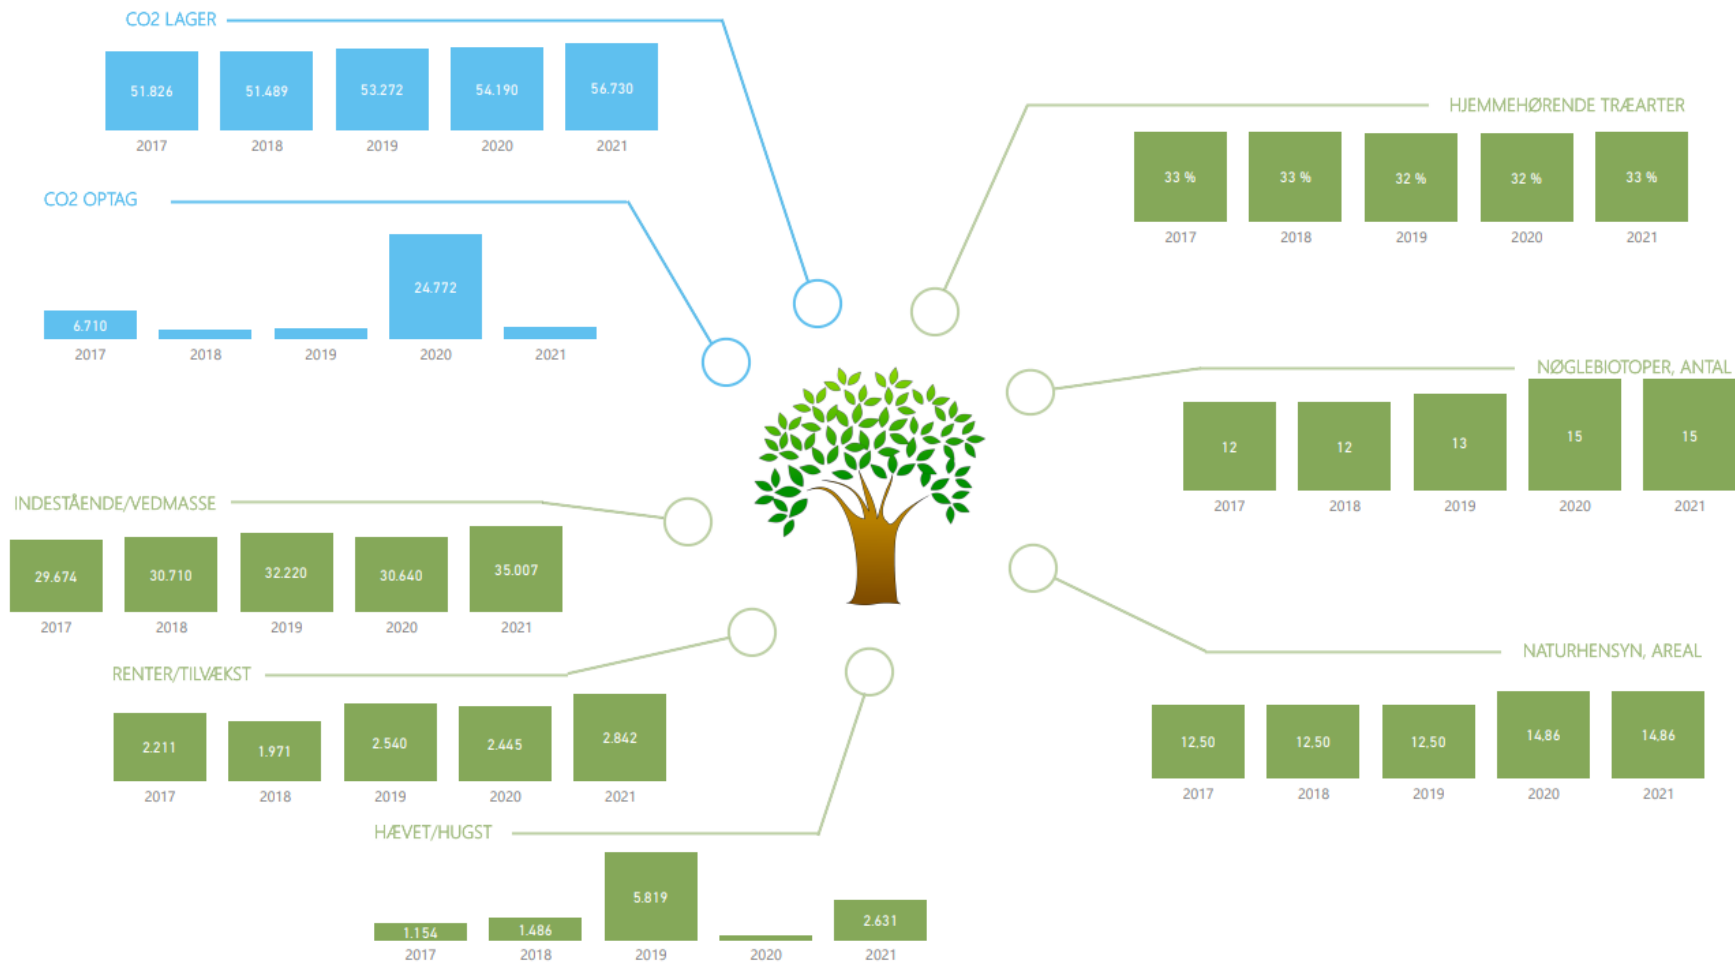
CO2 LAGER

| 51.826 | 51.489 | 53.272 | 54.190 | 56.730 |
|---|---|---|---|---|
| 2017 | 2018 | 2019 | 2020 | 2021 |

CO2 OPTAG

| 6.710 | | | 24.772 | |
|---|---|---|---|---|
| 2017 | 2018 | 2019 | 2020 | 2021 |

HJEMMEHØRENDE TRÆARTER

| 33 % | 33 % | 32 % | 32 % | 33 % |
|---|---|---|---|---|
| 2017 | 2018 | 2019 | 2020 | 2021 |

NØGLEBIOTOPER, ANTAL

| 12 | 12 | 13 | 15 | 15 |
|---|---|---|---|---|
| 2017 | 2018 | 2019 | 2020 | 2021 |

INDESTÅENDE/VEDMASSE

| 29.674 | 30.710 | 32.220 | 30.640 | 35.007 |
|---|---|---|---|---|
| 2017 | 2018 | 2019 | 2020 | 2021 |

RENTER/TILVÆKST

| 2.211 | 1.971 | 2.540 | 2.445 | 2.842 |
|---|---|---|---|---|
| 2017 | 2018 | 2019 | 2020 | 2021 |

NATURHENSYN, AREAL

| 12,50 | 12,50 | 12,50 | 14,86 | 14,86 |
|---|---|---|---|---|
| 2017 | 2018 | 2019 | 2020 | 2021 |

HÆVET/HUGST

| 1.154 | 1.486 | 5.819 | | 2.631 |
|---|---|---|---|---|
| 2017 | 2018 | 2019 | 2020 | 2021 |